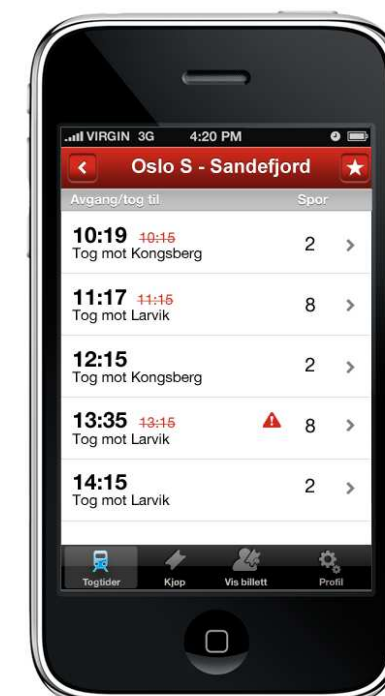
VIRGIN 3G 4:20 PM

Oslo S - Sandefjord

Avgang/tog til Spor

10:19 ~~10:15~~
Tog mot Kongsberg 2

11:17 ~~11:15~~
Tog mot Larvik 8

12:15
Tog mot Kongsberg 2

13:35 ~~13:15~~
Tog mot Larvik 8

14:15
Tog mot Larvik 2

Togtider Kjøp Vis billett Profil